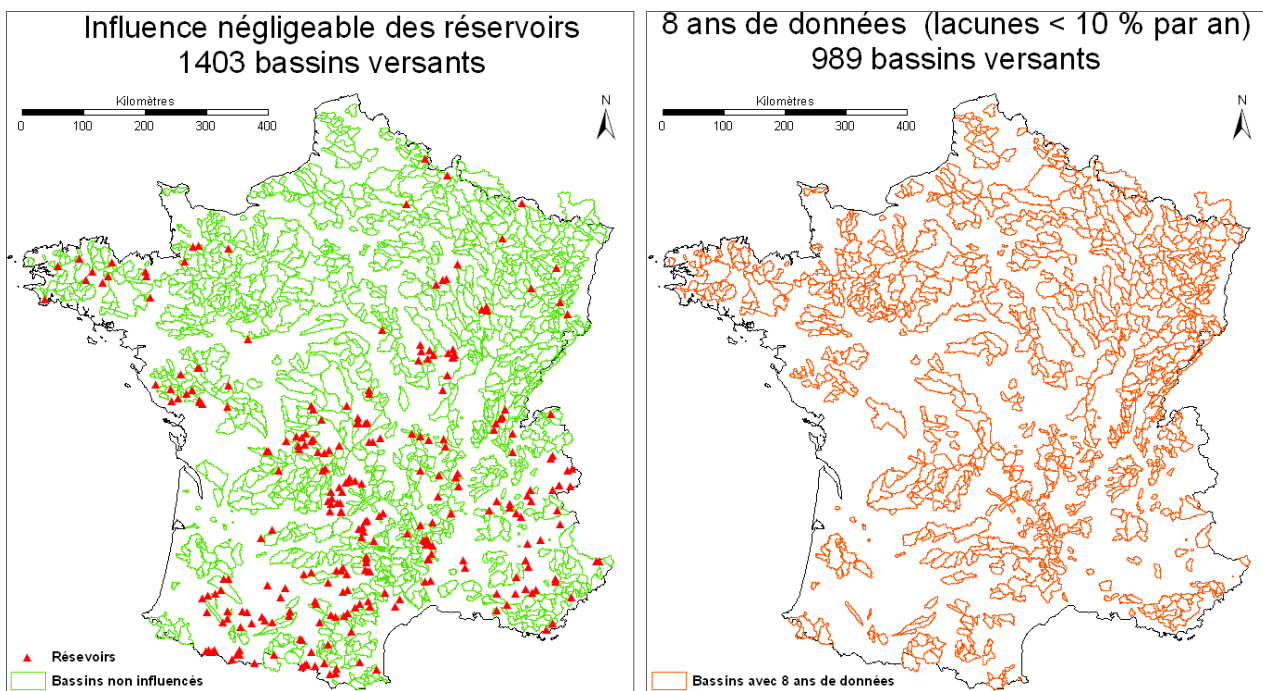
Influence négligeable des réservoirs
1403 bassins versants

Kilomètres
0 100 200 300 400

N

Résevoirs
Bassins non influencés

8 ans de données (lacunes < 10 % par an)
989 bassins versants

Kilomètres
0 100 200 300 400

N

Bassins avec 8 ans de données